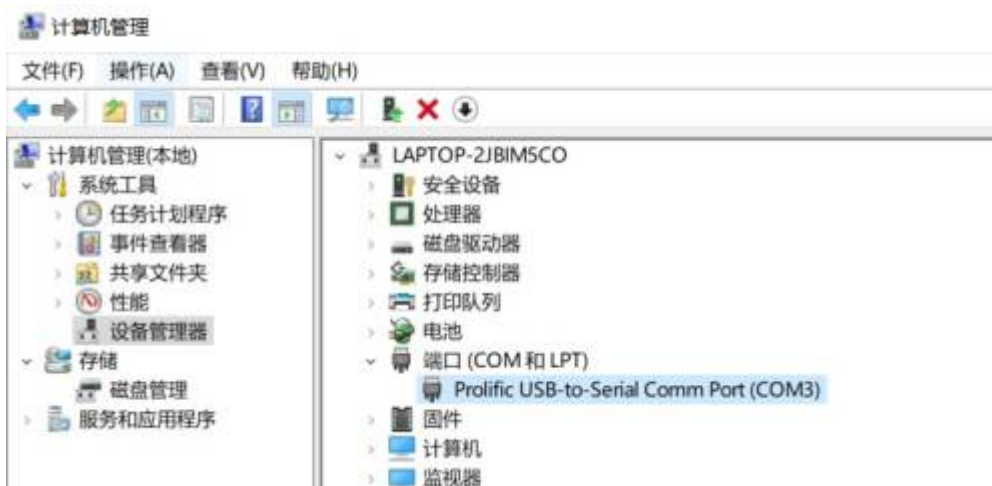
计算机管理

文件(F) 操作(A) 查看(V) 帮助(H)

计算机管理(本地)
系统工具
任务计划程序
事件查看器
共享文件夹
性能
设备管理器
存储
磁盘管理
服务和应用程序

LAPTOP-2JBIM5CO
安全设备
处理器
磁盘驱动器
存储控制器
打印队列
电池
端口 (COM 和 LPT)
Prolific USB-to-Serial Comm Port (COM3)
固件
计算机
监视器